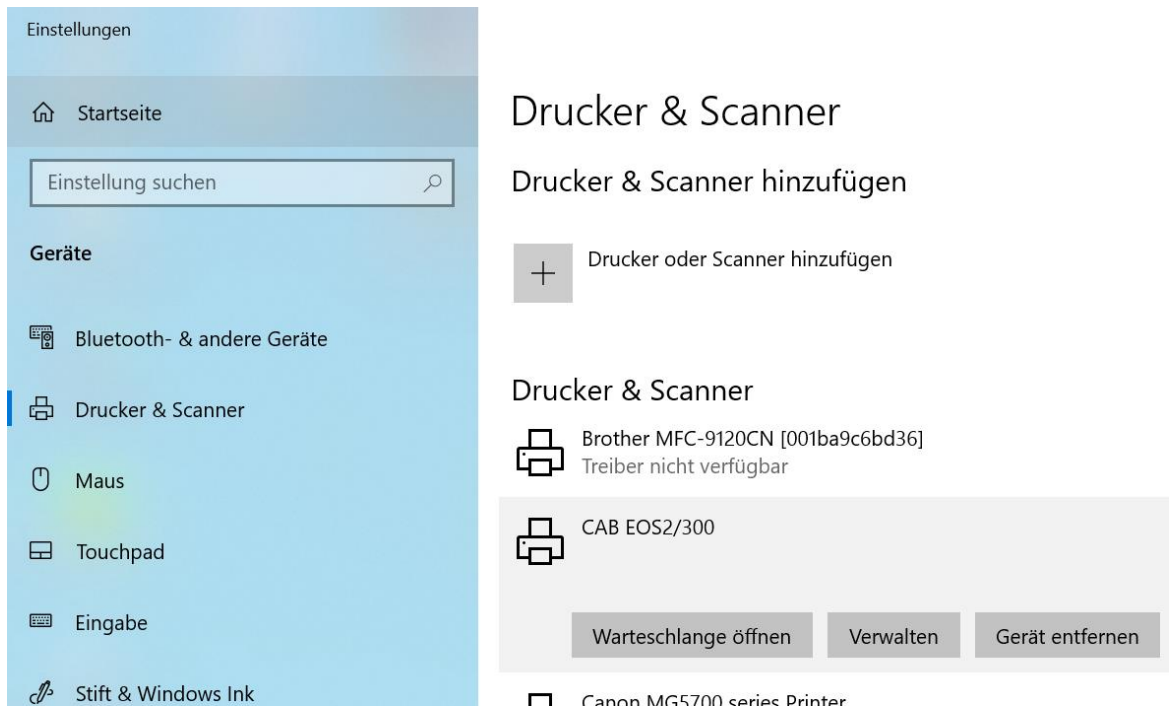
Einstellungen

Startseite

Einstellung suchen

Geräte

Bluetooth- & andere Geräte

Drucker & Scanner

Maus

Touchpad

Eingabe

Stift & Windows Ink

Drucker & Scanner

Drucker & Scanner hinzufügen

+ Drucker oder Scanner hinzufügen

Drucker & Scanner

Brother MFC-9120CN [001ba9c6bd36]
Treiber nicht verfügbar

CAB EOS2/300

Warteschlange öffnen | Verwalten | Gerät entfernen

Canon MG5700 series Printer